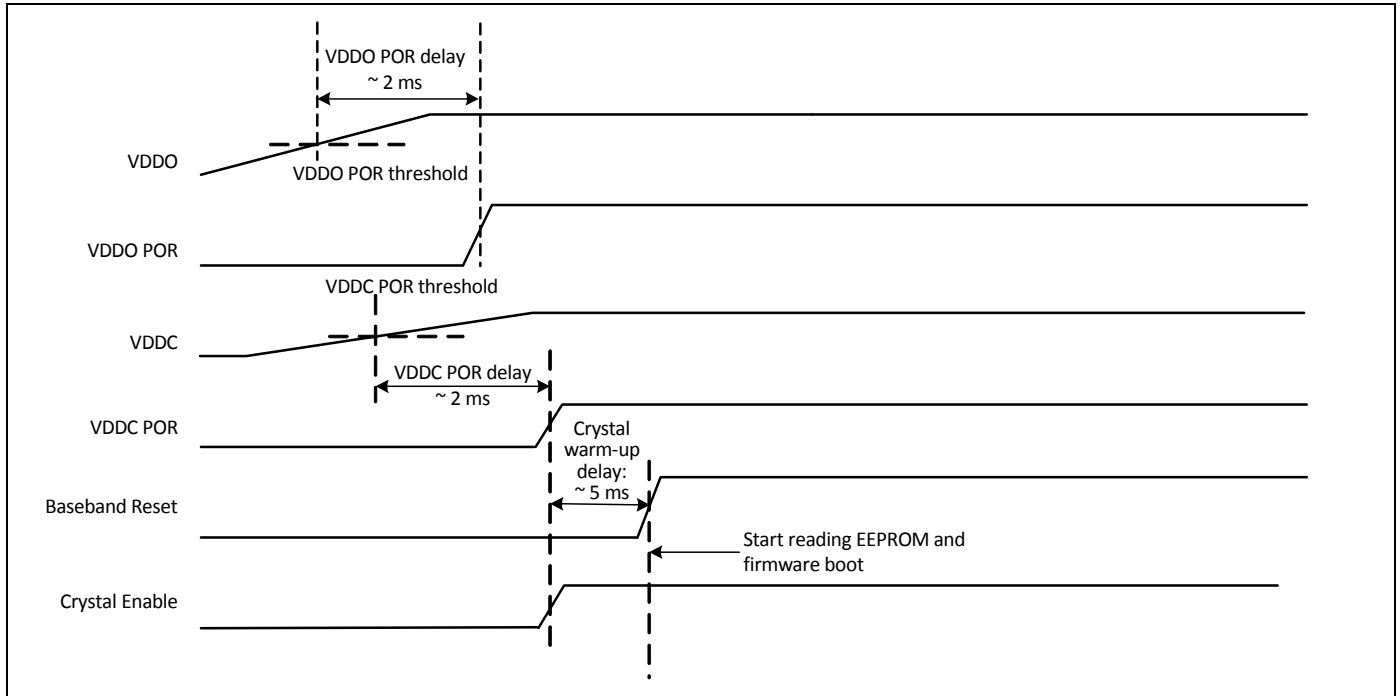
VDDO POR delay
~ 2 ms

VDDO

VDDO POR threshold

VDDO POR

VDDC POR threshold

VDDC

VDDC POR delay
~ 2 ms

VDDC POR

Crystal warm-up delay:
~ 5 ms

Baseband Reset

Start reading EEPROM and firmware boot

Crystal Enable